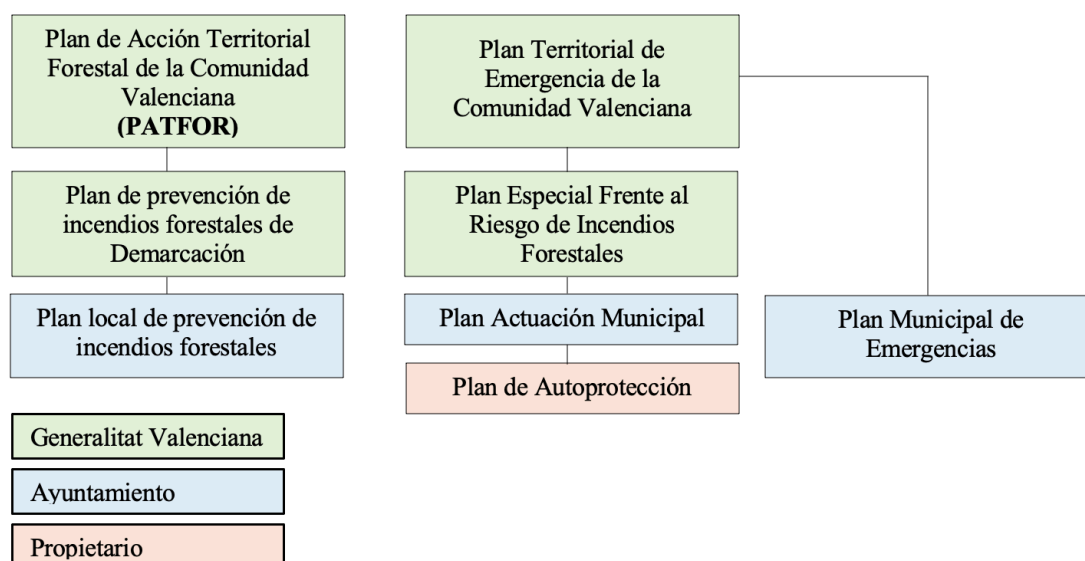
Plan de Acción Territorial Forestal de la Comunidad Valenciana
**(PATFOR)**

Plan de prevención de incendios forestales de Demarcación

Plan local de prevención de incendios forestales

Plan Territorial de Emergencia de la Comunidad Valenciana

Plan Especial Frente al Riesgo de Incendios Forestales

Plan Actuación Municipal

Plan de Autoprotección

Plan Municipal de Emergencias

Generalitat Valenciana

Ayuntamiento

Propietario